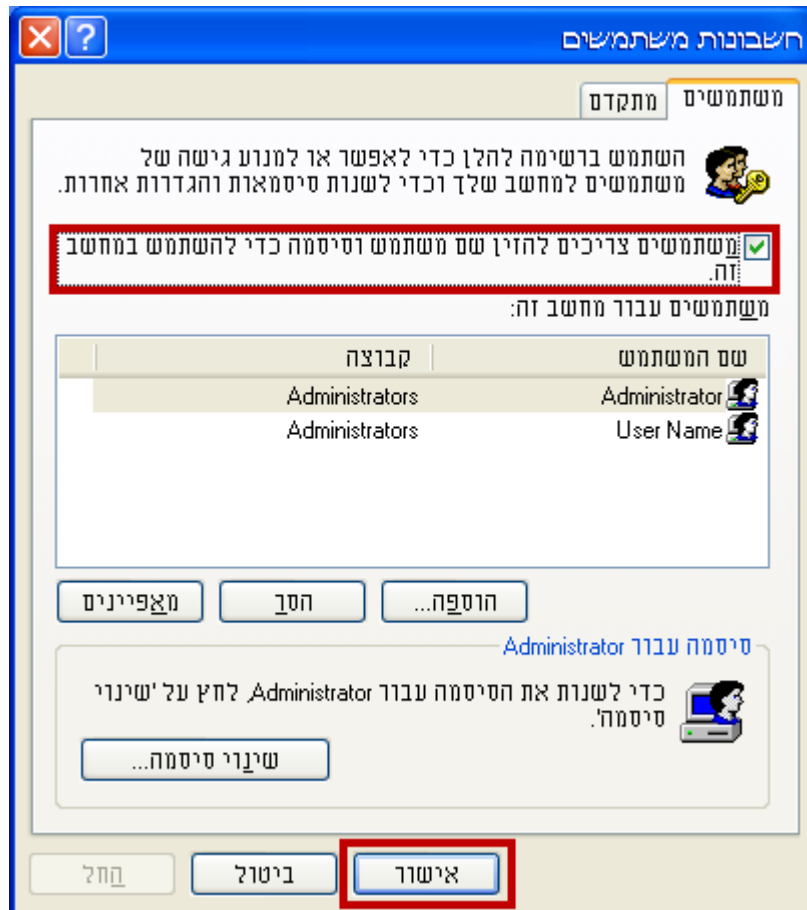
חשבונות משתמשים

משתמשים | מתקדם

השתמש ברשימה להלן כדי לאפשר או למנוע גישה של משתמשים למחשב שלך וכדי לשנות סיסמאות והגדרות אחרות.

משתמשים צריכים להזין שם משתמש וסיסמה כדי להשתמש במחשב זה.

משתמשים עבור מחשב זה:

| שם המשתמש | קבוצה |
|---|---|
| Administrator | Administrators |
| User Name | Administrators |

הוספה... | הסר | מאפיינים

סיסמה עבור Administrator

כדי לשנות את הסיסמה עבור Administrator, לחץ על 'שינוי סיסמה'.

שינוי סיסמה...

אישור | ביטול | החל